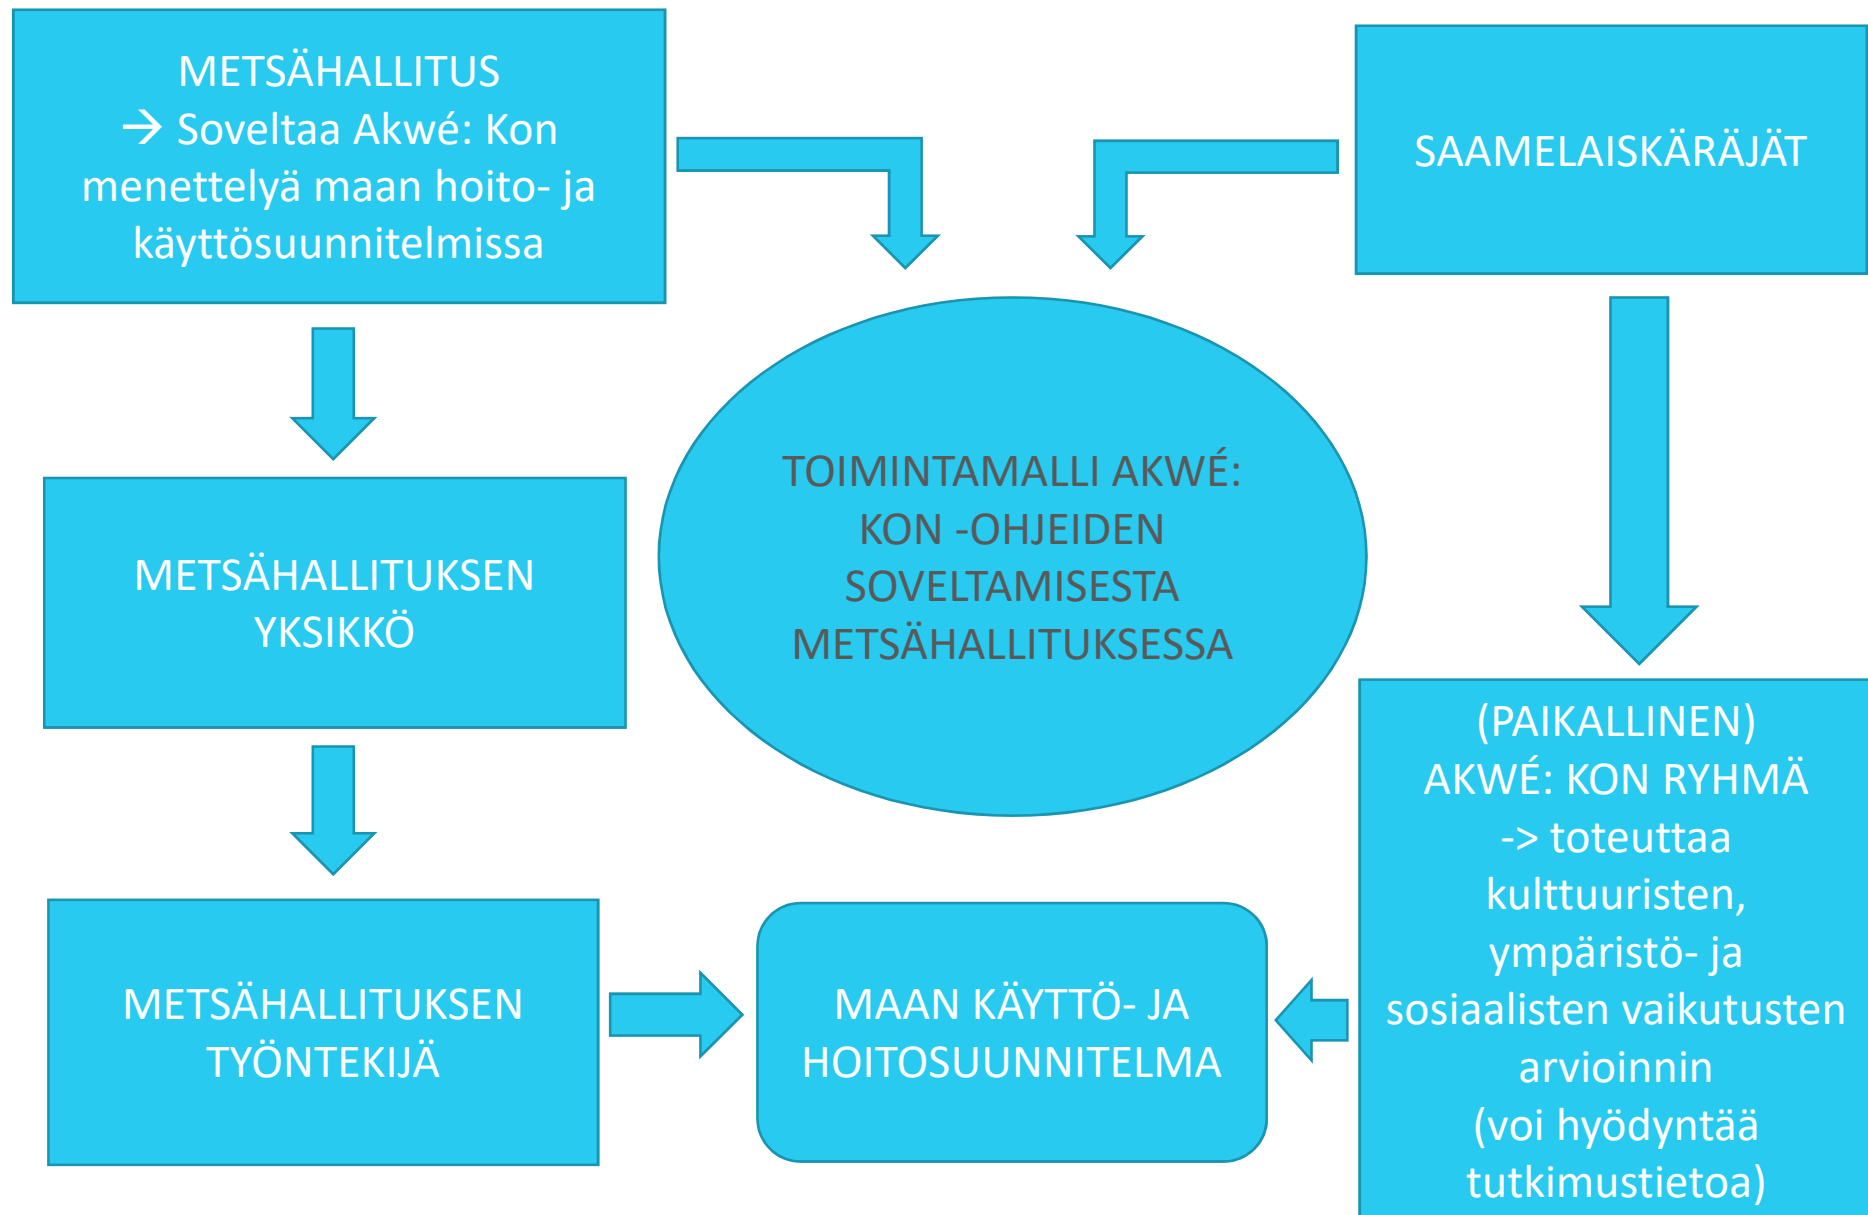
METSÄHALLITUS
→ Soveltaa Akwé: Kon menettelyä maan hoito- ja käyttösuunnitelmissa

SAAMELAISKÄRÄJÄT

TOIMINTAMALLI AKWÉ: KON -OHJEIDEN SOVELTAMISESTA METSÄHALLITUKSESSA

METSÄHALLITUKSEN YKSIKKÖ

(PAIKALLINEN) AKWÉ: KON RYHMÄ -> toteuttaa kulttuuristen, ympäristö- ja sosiaalisten vaikutusten arvioinnin (voi hyödyntää tutkimustietoa)

METSÄHALLITUKSEN TYÖNTEKIJÄ

MAAN KÄYTTÖ- JA HOITOSUUNNITELMA